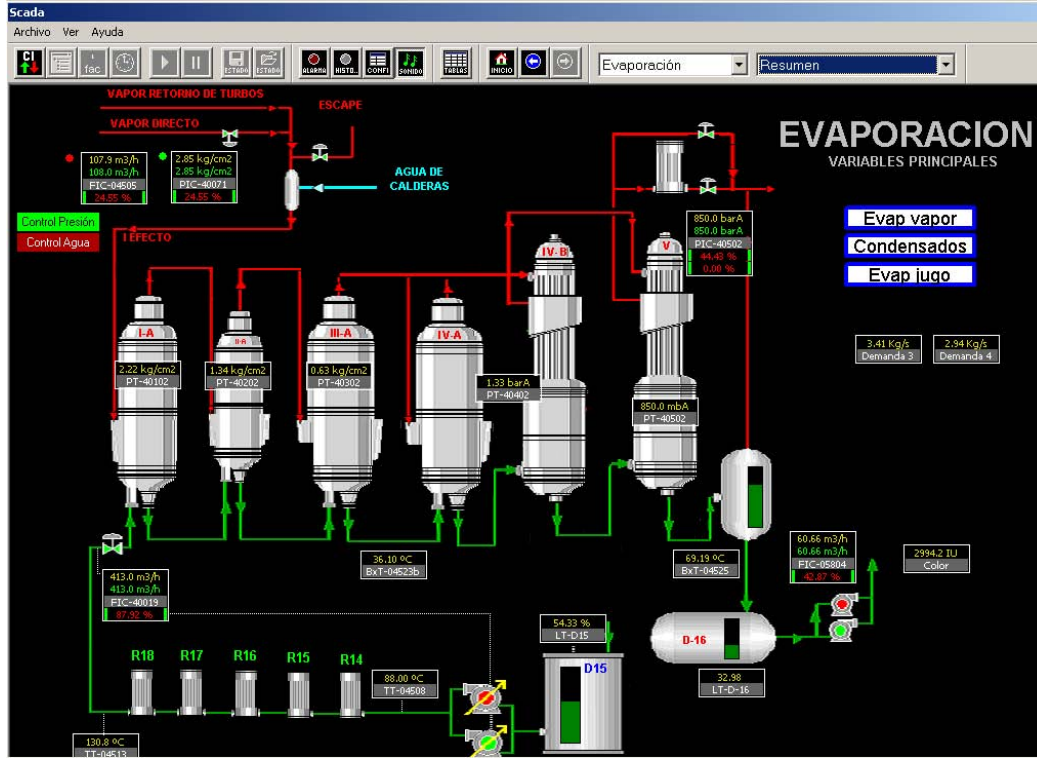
Scada
Archivo Ver Ayuda

CI
fac
ESTADO ESTADO ALARMA HISTO.. CONFI SONIDO TABLAS INICIO

Evaporación
Resumen

VAPOR RETORNO DE TURBOS
VAPOR DIRECTO
ESCAPE
AGUA DE CALDERAS

EVAPORACION
VARIABLES PRINCIPALES

107.9 m3/h
108.0 m3/h
FIC-04505
24.55 %

2.85 kg/cm2
2.85 kg/cm2
PIC-40071
24.55 %

Control Presión
Control Agua

I EFECTO

850.0 barA
850.0 barA
PIC-40502
44.43 %
0.00 %

Evap vapor
Condensados
Evap jugo

I-A
II-A
III-A
IV-A
IV-B
V

2.22 kg/cm2
PT-40102

1.34 kg/cm2
PT-40202

0.63 kg/cm2
PT-40302

1.33 barA
PT-40402

850.0 mbA
PT-40502

3.41 Kg/s
Demanda 3

2.94 Kg/s
Demanda 4

36.10 ºC
BxT-04523b

69.19 ºC
BxT-04525

60.66 m3/h
60.66 m3/h
FIC-05804
42.87 %

2994.2 IU
Color

413.0 m3/h
413.0 m3/h
FIC-40019
87.92 %

54.33 %
LT-D15

D15

D-16

32.98
LT-D-16

R18 R17 R16 R15 R14

88.00 ºC
TT-04508

130.8 ºC
TT-04513